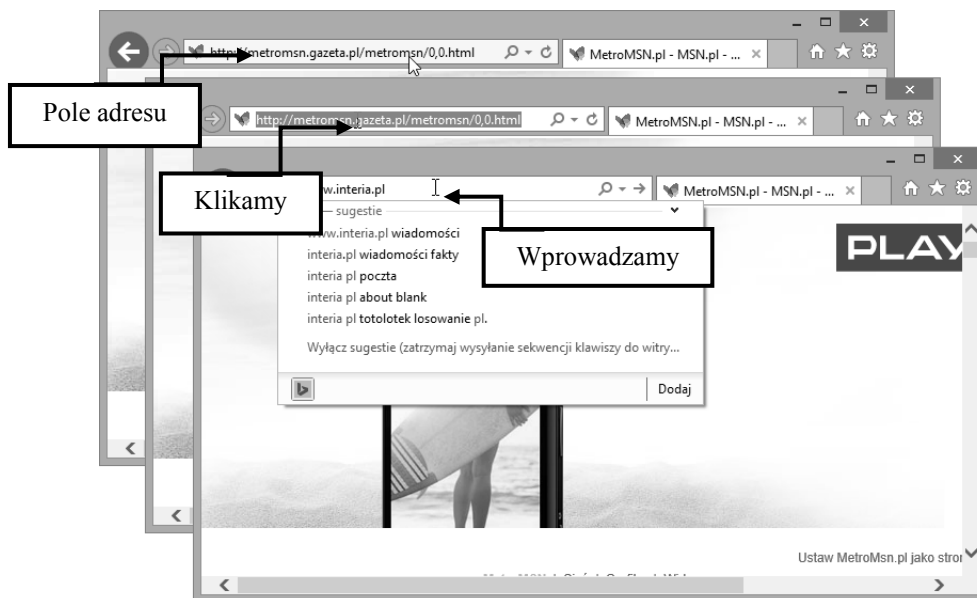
http://metromsn.gazeta.pl/metromsn/0,0.html

MetroMSN.pl - MSN.pl - ...

Pole adresu

http://metromsn.gazeta.pl/metromsn/0,0.html

MetroMSN.pl - MSN.pl - ...

Klikamy

www.interia.pl

MetroMSN.pl - MSN.pl - ...

sugestie

www.interia.pl wiadomości

interia.pl wiadomości fakty

interia pl poczta

interia pl about blank

interia pl totolotek losowanie pl.

Wyłącz sugestie (zatrzymaj wysyłanie sekwencji klawiszy do witry...

Dodaj

Wprowadzamy

PLAY

Ustaw MetroMsn.pl jako stron